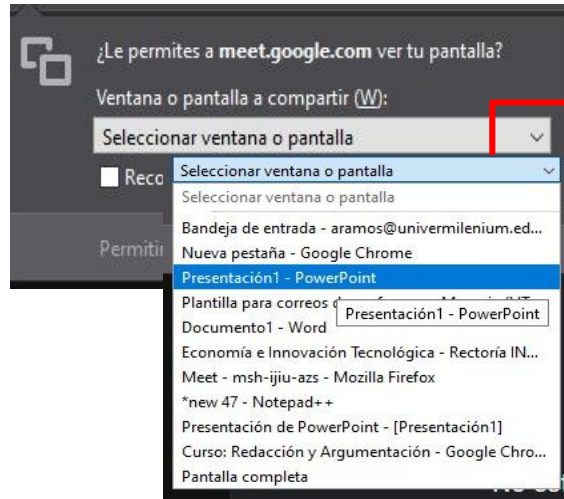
¿Le permites a **meet.google.com** ver tu pantalla?

Ventana o pantalla a compartir (W):

Seleccionar ventana o pantalla

Reco

Permitir

Seleccionar ventana o pantalla

Seleccionar ventana o pantalla

Bandeja de entrada - aramos@univermilenium.ed...

Nueva pestaña - Google Chrome

Presentación1 - PowerPoint

Plantilla para correos d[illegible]

Presentación1 - PowerPoint

Documento1 - Word

Economía e Innovación Tecnológica - Rectoría IN...

Meet - msh-ijiu-azs - Mozilla Firefox

*new 47 - Notepad++

Presentación de PowerPoint - [Presentación1]

Curso: Redacción y Argumentación - Google Chro...

Pantalla completa